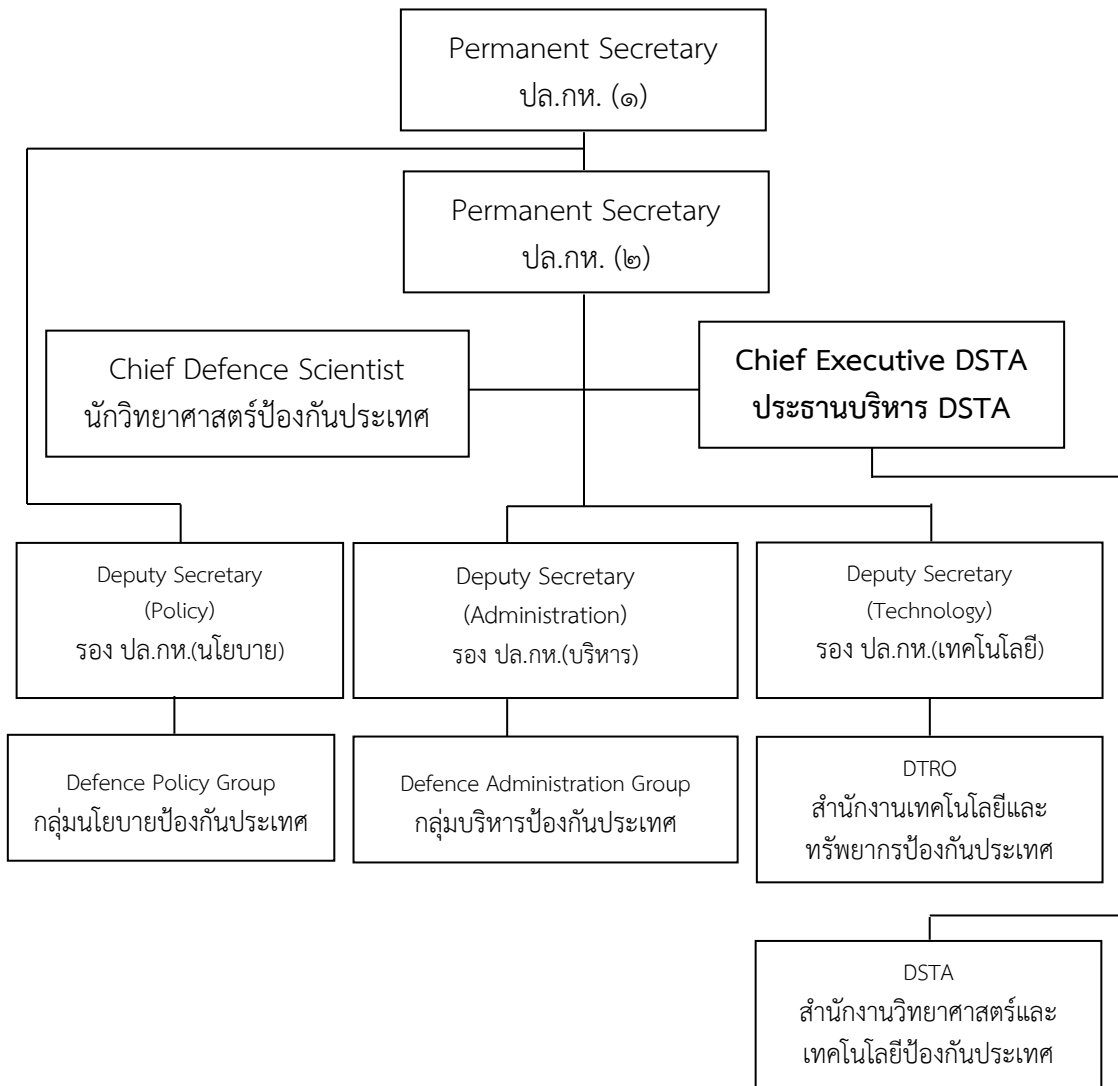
Permanent Secretary
ปล.กห. (๑)

Permanent Secretary
ปล.กห. (๒)

Chief Defence Scientist
นักวิทยาศาสตร์ป้องกันประเทศ

**Chief Executive DSTA**
**ประธานบริหาร DSTA**

Deputy Secretary
(Policy)
รอง ปล.กห.(นโยบาย)

Deputy Secretary
(Administration)
รอง ปล.กห.(บริหาร)

Deputy Secretary
(Technology)
รอง ปล.กห.(เทคโนโลยี)

Defence Policy Group
กลุ่มนโยบายป้องกันประเทศ

Defence Administration Group
กลุ่มบริหารป้องกันประเทศ

DTRO
สำนักงานเทคโนโลยีและทรัพยากรป้องกันประเทศ

DSTA
สำนักงานวิทยาศาสตร์และเทคโนโลยีป้องกันประเทศ